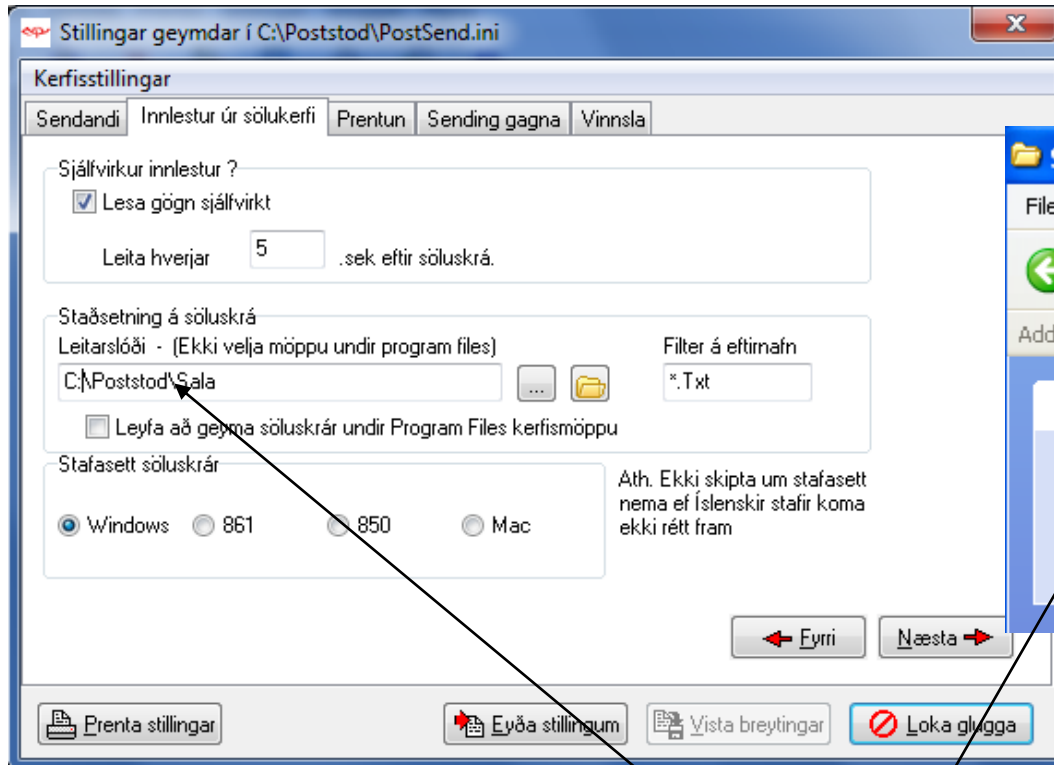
Stillingar geymdar í C:\Poststod\PostSend.ini

Kerfisstillingar

Sendandi | Innlestur úr sölukerfi | Prentun | Sending gagna | Vinnsla

Sjálfvirkur innlestur ?

Lesa gögn sjálfvirkt

Leita hverjar 5 .sek eftir söluskrá.

Staðsetning á söluskrá

Leitarslóði - (Ekki velja möppu undir program files)

C:\Poststod\Sala

...

Filter á eftirnafn

*.Txt

Leyfa að geyma söluskrár undir Program Files kerfismöppu

Stafasett söluskrár

Windows 861 850 Mac

Ath. Ekki skipta um stafasett nema ef Íslenskir stafir koma ekki rétt fram

Fyrri Næsta

Prenta stillingar Eyða stillingum Vista breytingar Loka glugga

File

Add